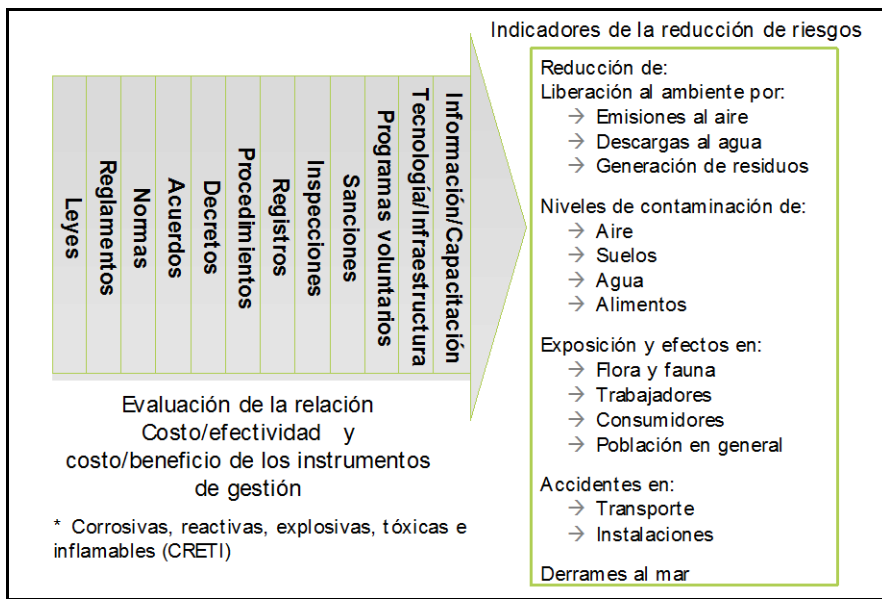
Leyes
Reglamentos
Normas
Acuerdos
Decretos
Procedimientos
Registros
Inspecciones
Sanciones
Programas voluntarios
Tecnología/Infraestructura
Información/Capacitación

Indicadores de la reducción de riesgos

Reducción de:
Liberación al ambiente por:
→ Emisiones al aire
→ Descargas al agua
→ Generación de residuos

Niveles de contaminación de:
→ Aire
→ Suelos
→ Agua
→ Alimentos

Exposición y efectos en:
→ Flora y fauna
→ Trabajadores
→ Consumidores
→ Población en general

Accidentes en:
→ Transporte
→ Instalaciones

Derrames al mar

Evaluación de la relación Costo/efectividad y costo/beneficio de los instrumentos de gestión

* Corrosivas, reactivas, explosivas, tóxicas e inflamables (CRETI)